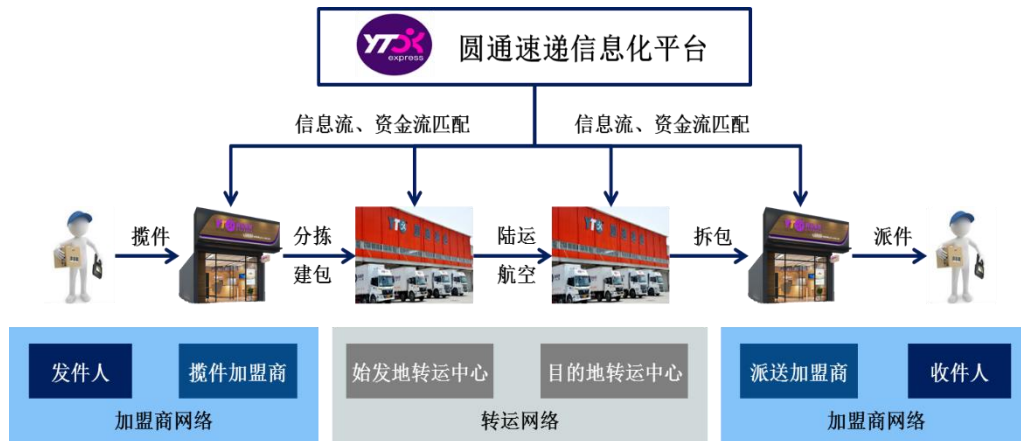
YTO express 圆通速递信息化平台

信息流、资金流匹配

信息流、资金流匹配

揽件

分拣
建包

陆运
航空

拆包

派件

发件人

揽件加盟商

加盟商网络

始发地转运中心

目的地转运中心

转运网络

派送加盟商

收件人

加盟商网络